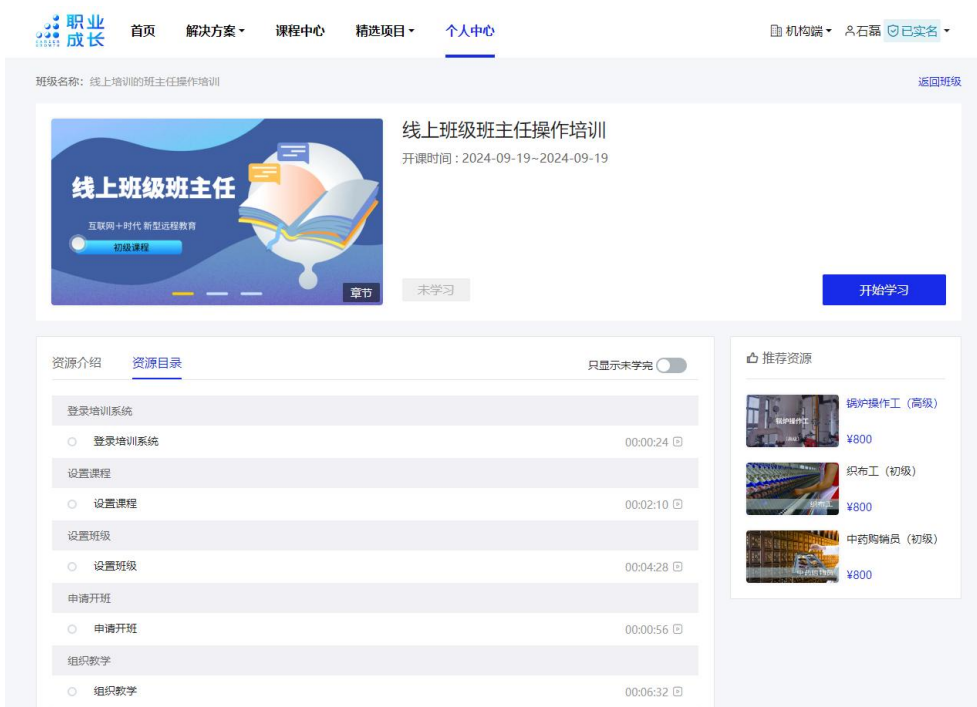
职业成长 首页 解决方案 课程中心 精选项目 个人中心 机构端 石磊 已实名

班级名称：线上培训的班主任操作培训

返回班级

线上班级班主任

互联网+时代 新型远程教育

初级课程

章节

线上班级班主任操作培训

开课时间：2024-09-19~2024-09-19

未学习

开始学习

资源介绍 资源目录

只显示未学完

登录培训系统

登录培训系统 00:00:24

设置课程

设置课程 00:02:10

设置班级

设置班级 00:04:28

申请开班

申请开班 00:00:56

组织教学

组织教学 00:06:32

推荐资源

锅炉操作工（高级）
¥800

织布工（初级）
¥800

中药购销员（初级）
¥800